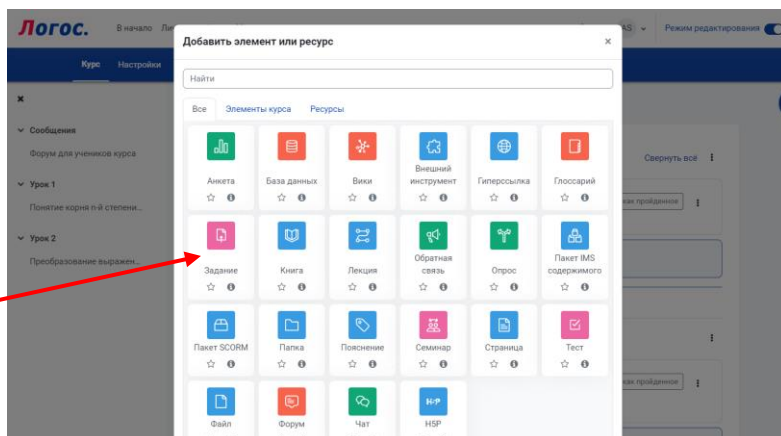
Логос. В начало Ли

AS Режим редактирования

Курс Настройки

Сообщения
Форум для учеников курса
Урок 1
Понятие корня n-й степени...
Урок 2
Преобразование выражен...

Свернуть всё

как пройденное

как пройденное

Добавить элемент или ресурс ×

Найти

Все Элементы курса Ресурсы

Анкета
База данных
Вики
Внешний инструмент
Гиперссылка
Глоссарий
Задание
Книга
Лекция
Обратная связь
Опрос
Пакет IMS содержимого
Пакет SCORM
Папка
Пояснение
Семинар
Страница
Тест
Файл
Форум
Чат
H5P
H5P